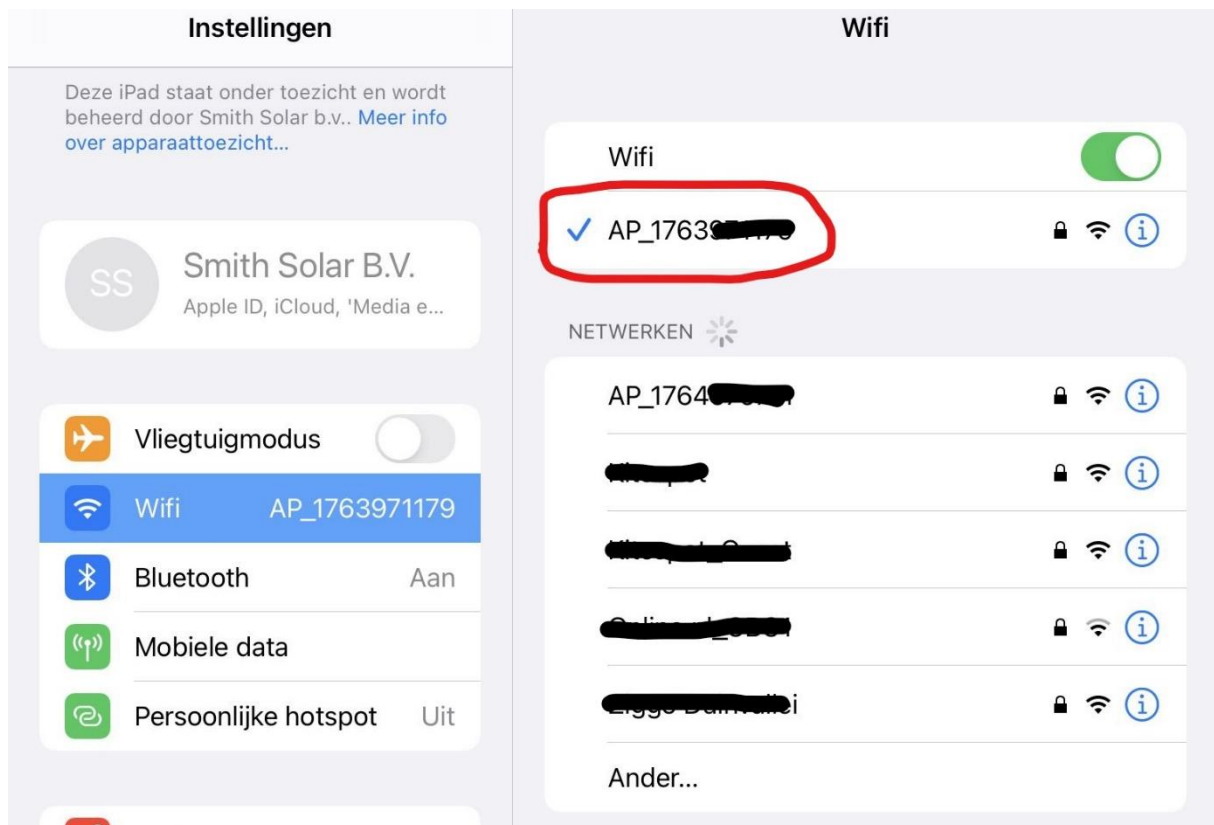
Instellingen

Deze iPad staat onder toezicht en wordt beheerd door Smith Solar b.v.. Meer info over apparaattoezicht...

SS
Smith Solar B.V.
Apple ID, iCloud, 'Media e...

Vliegtuigmodus
Wifi AP_1763971179
Bluetooth Aan
Mobiele data
Persoonlijke hotspot Uit

Wifi

Wifi
✓ AP_1763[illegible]

NETWERKEN
AP_1764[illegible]
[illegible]
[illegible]
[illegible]
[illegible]ei
Ander...